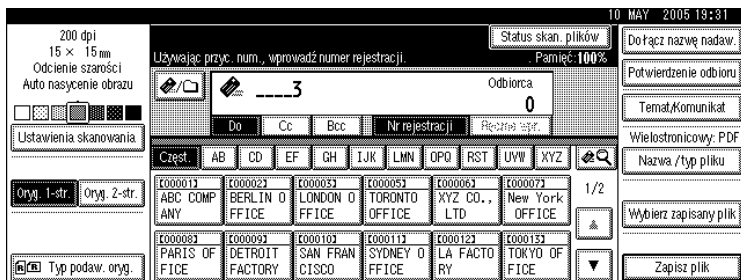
10 MAY 2005 19:31

200 dpi
15 × 15 mm
Odcienie szarości
Auto nasycenie obrazu

Ustawienia skanowania

Oryg. 1-str. Oryg. 2-str.

Typ podaw. oryg.

Używając przyc. num., wprowadź numer rejestracji. Pamięć: 100%

Status skan. plików

___3

Odbiorca
0

Do Cc Bcc Nr rejestracji Ręczne wpr.

Częst. AB CD EF GH IJK LMN OPQ RST UVW XYZ

[00001] ABC COMP ANY
[00002] BERLIN O FFICE
[00003] LONDON O FFICE
[00005] TORONTO OFFICE
[00006] XYZ CO., LTD
[00007] New York OFFICE

1/2

[00008] PARIS OF FICE
[00009] DETROIT FACTORY
[00010] SAN FRAN CISCO
[00011] SYDNEY O FFICE
[00012] LA FACTO RY
[00013] TOKYO OF FICE

Dołącz nazwę nadaw.
Potwierdzenie odbioru
Temat/Komunikat
Wielostronicowy: PDF
Nazwa/typ pliku
Wybierz zapisany plik
Zapisz plik